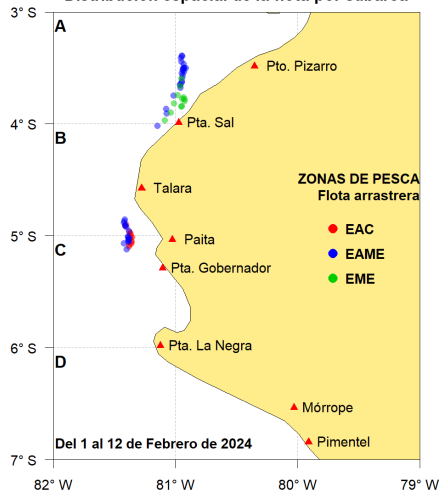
Distribución espacial de la flota por cubierta

3° S
4° S
5° S
6° S
7° S

A
B
C
D

Pto. Pizarro
Pta. Sal
Talara
Paita
Pta. Gobernador
Pta. La Negra
Mórrope
Pimentel

ZONAS DE PESCA
Flota arrastrera
EAC
EAME
EME

Del 1 al 12 de Febrero de 2024

82° W
81° W
80° W
79° W